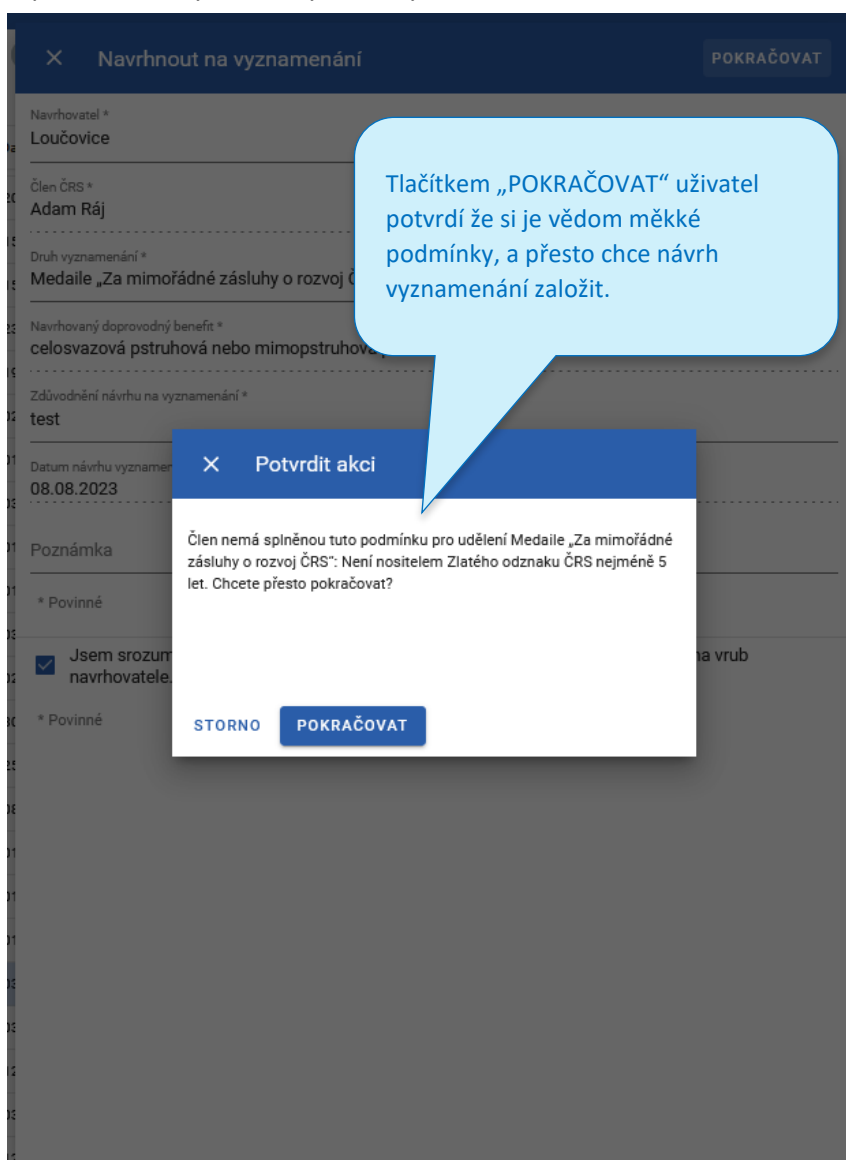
✕ Navrhnout na vyznamenání

POKRAČOVAT

Navrhovatel *
Loučovice

Člen ČRS *
Adam Ráj

Druh vyznamenání *
Medaile „Za mimořádné zásluhy o rozvoj Č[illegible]

Navrhovaný doprovodný benefit *
celosvazová pstruhová nebo mimopstruhová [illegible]

Zdůvodnění návrhu na vyznamenání *
test

Datum návrhu vyznamen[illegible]
08.08.2023

Poznámka

* Povinné

Jsem srozum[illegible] na vrub navrhovatele.

* Povinné

Tlačítkem „POKRAČOVAT“ uživatel potvrdí že si je vědom měkké podmínky, a přesto chce návrh vyznamenání založit.

✕ Potvrdit akci

Člen nemá splněnou tuto podmínku pro udělení Medaile „Za mimořádné zásluhy o rozvoj ČRS": Není nositelem Zlatého odznaku ČRS nejméně 5 let. Chcete přesto pokračovat?

STORNO

POKRAČOVAT